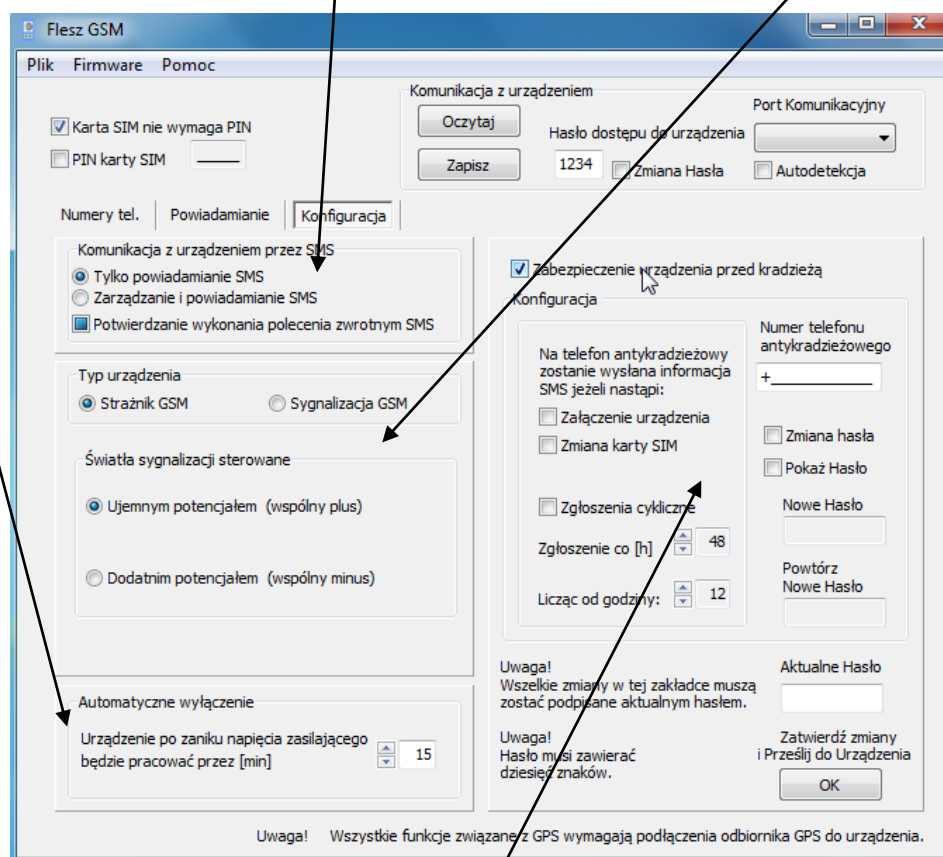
Flesz GSM

Plik Firmware Pomoc

Karta SIM nie wymaga PIN
PIN karty SIM

Komunikacja z urządzeniem
Oczytaj
Zapisz
Hasło dostępu do urządzenia
1234
Zmiana Hasła
Port Komunikacyjny
Autodetekcja

Numery tel. Powiadamianie Konfiguracja

Komunikacja z urządzeniem przez SMS
Tylko powiadamianie SMS
Zarządzanie i powiadamianie SMS
Potwierdzanie wykonania polecenia zwrotnym SMS

Typ urządzenia
Strażnik GSM
Sygnalizacja GSM

Światła sygnalizacji sterowane
Ujemnym potencjałem (wspólny plus)
Dodatnim potencjałem (wspólny minus)

Automatyczne wyłączenie
Urządzenie po zaniku napięcia zasilającego będzie pracować przez [min]
15

Zabezpieczenie urządzenia przed kradzieżą
Konfiguracja
Na telefon antykradzieżowy zostanie wysłana informacja SMS jeżeli nastąpi:
Załączenie urządzenia
Zmiana karty SIM
Zgłoszenia cykliczne
Zgłoszenie co [h] 48
Licząc od godziny: 12

Numer telefonu antykradzieżowego
+
Zmiana hasła
Pokaż Hasło
Nowe Hasło
Powtórz Nowe Hasło

Uwaga!
Wszelkie zmiany w tej zakładce muszą zostać podpisane aktualnym hasłem.
Aktualne Hasło

Uwaga!
Hasło musi zawierać dziesięć znaków.
Zatwierdź zmiany i Prześlij do Urządzenia
OK

Uwaga! Wszystkie funkcje związane z GPS wymagają podłączenia odbiornika GPS do urządzenia.